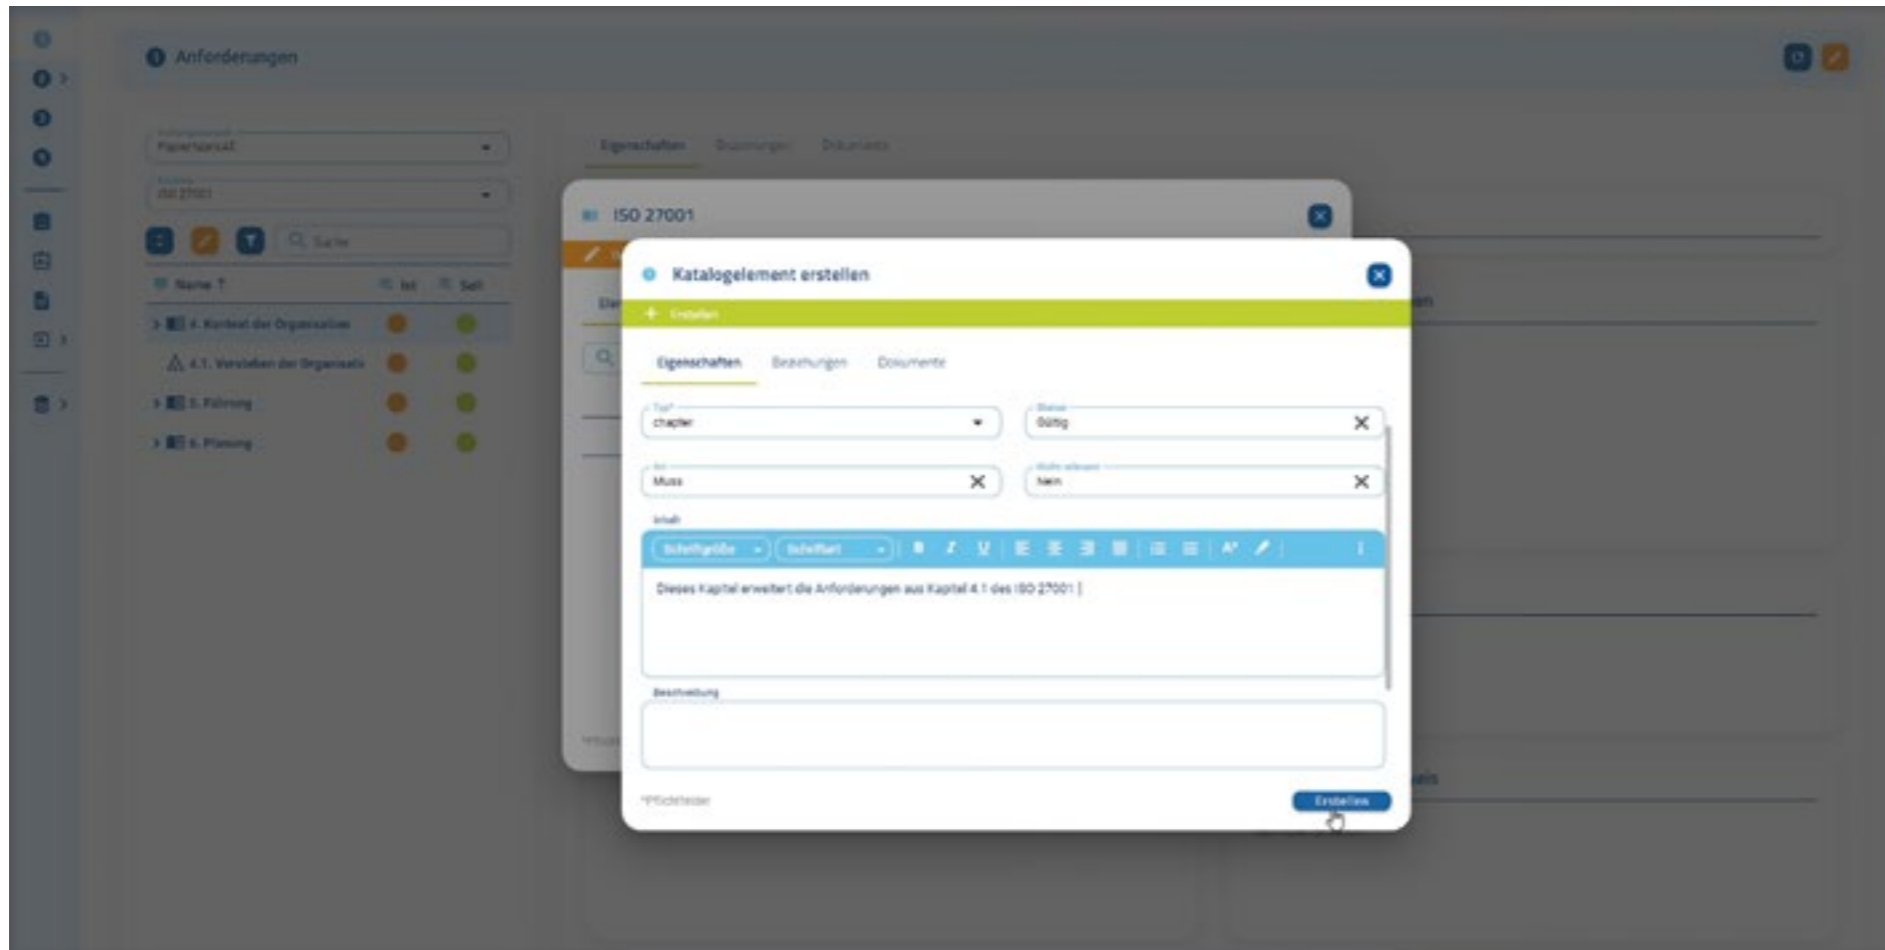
Anforderungen

Papierspezial

ISO 27001

Suche

Name ↑

Ist

Soll

4. Kontext der Organisation

4.1. Verstehen der Organisatio

5. Führung

6. Planung

Eigenschaften

Beziehungen

Dokumente

ISO 27001

Katalogelement erstellen

+ Erstellen

Eigenschaften

Beziehungen

Dokumente

Typ*

chapter

Status

Gültig

Art

Muss

Nicht relevant

Nein

Inhalt

Schriftgröße

Schriftart

Dieses Kapitel erweitert die Anforderungen aus Kapitel 4.1 des ISO 27001

Beschreibung

*Pflichtfelder

Erstellen